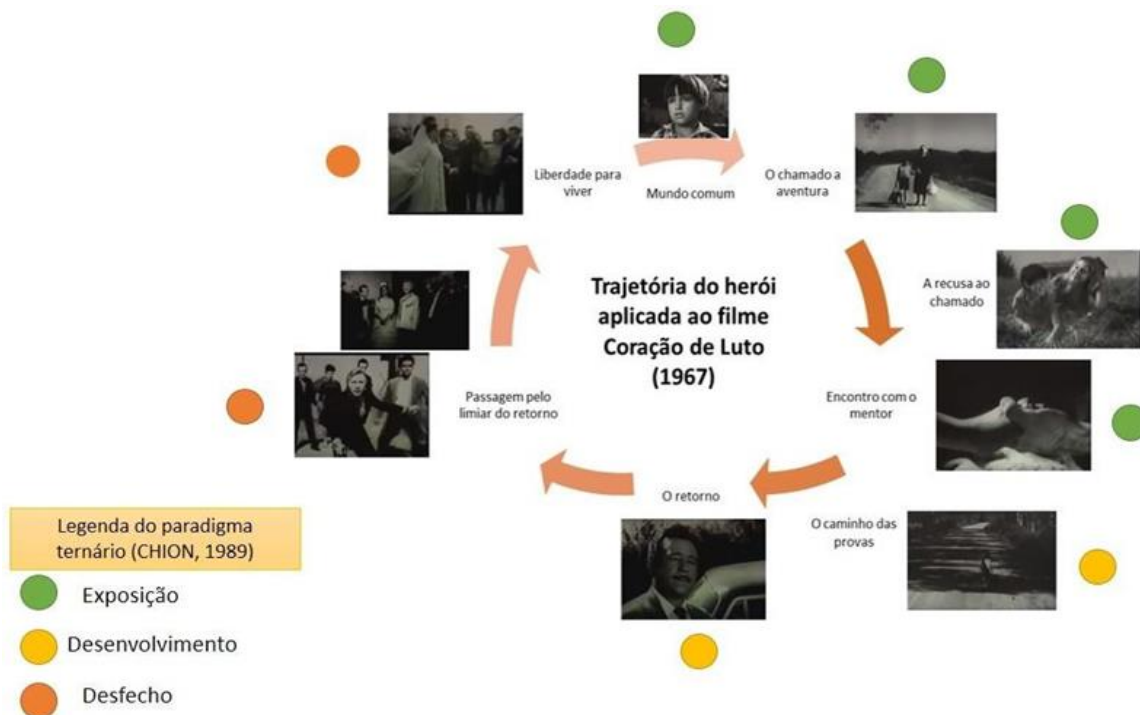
Liberdade para viver

Mundo comum

O chamado a aventura

Trajetória do herói aplicada ao filme Coração de Luto (1967)

A recusa ao chamado

Encontro com o mentor

Passagem pelo limiar do retorno

O retorno

O caminho das provas

Legenda do paradigma ternário (CHION, 1989)

Exposição

Desenvolvimento

Desfecho